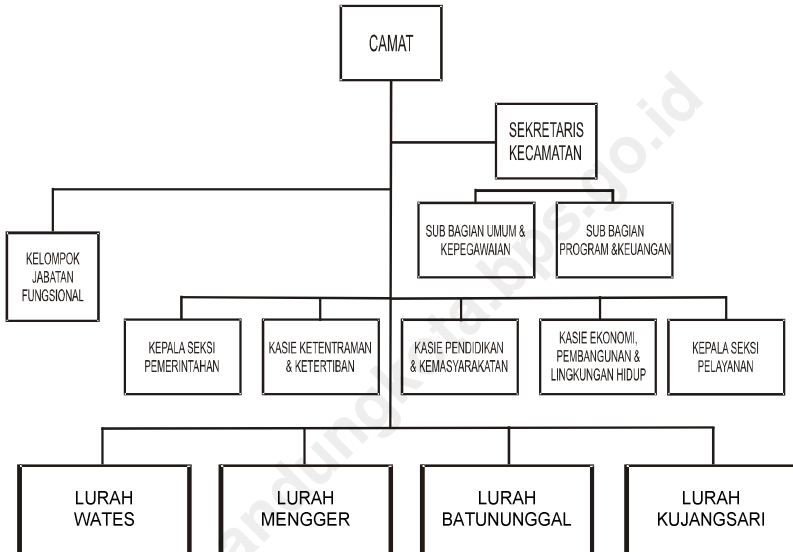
CAMAT

SEKRETARIS KECAMATAN

KELOMPOK JABATAN FUNGSIONAL

SUB BAGIAN UMUM & KEPEGAWAIAN

SUB BAGIAN PROGRAM &KEUANGAN

KEPALA SEKSI PEMERINTAHAN

KASIE KETENTRAMAN & KETERTIBAN

KASIE PENDIDIKAN & KEMASYARAKATAN

KASIE EKONOMI, PEMBANGUNAN & LINGKUNGAN HIDUP

KEPALA SEKSI PELAYANAN

LURAH WATES

LURAH MENGGER

LURAH BATUNUNGGAL

LURAH KUJANGSARI

bandungkota.bps.go.id